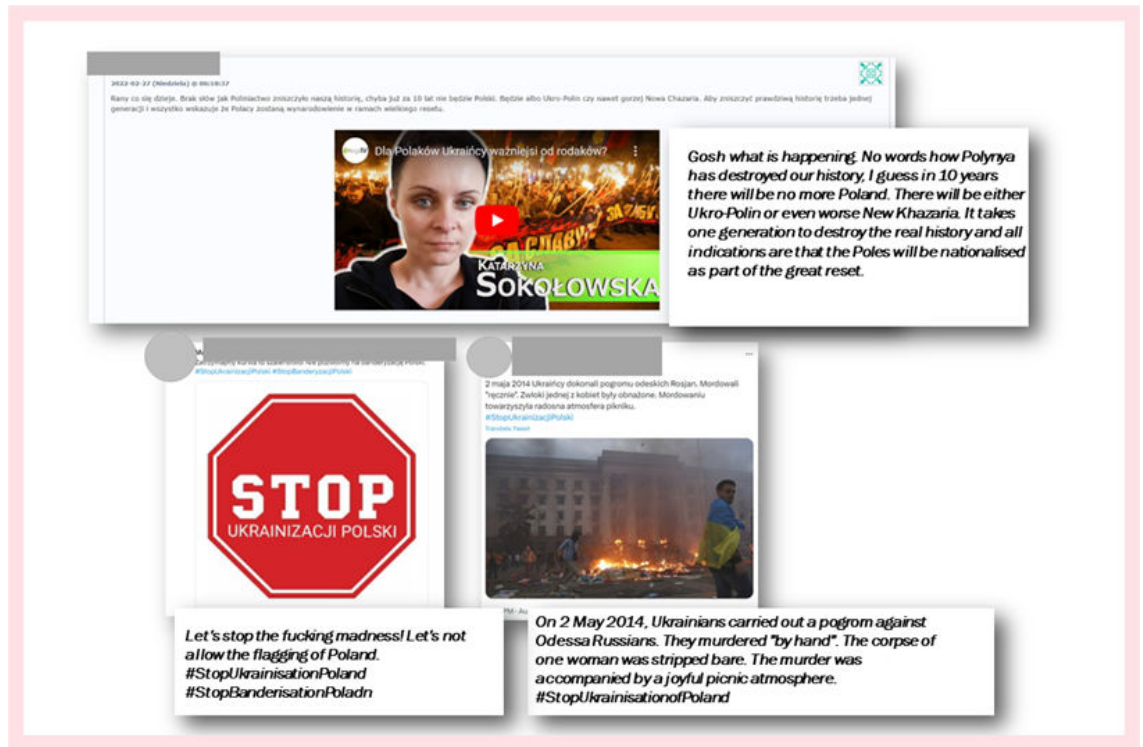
2022-02-27 (Niedziela) @ 00:18:37

Rany co się dzieje. Brak słów jak Polinactwo zniszczyło naszą historię, chyba już za 10 lat nie będzie Polski. Będzie albo Ukro-Polin czy nawet gorzej Nowa Chazaria. Aby zniszczyć prawdziwą historię trzeba jednej generacji i wszystko wskazuje że Polacy zostaną wynarodowienie w ramach wielkiego resetu.

Dla Polaków Ukraińcy ważniejsi od rodaków?

KATARZYNA SOKOŁOWSKA

Gosh what is happening. No words how Polynya has destroyed our history, I guess in 10 years there will be no more Poland. There will be either Ukro-Polin or even worse New Khazaria. It takes one generation to destroy the real history and all indications are that the Poles will be nationalised as part of the great reset.

#StopUkrainizacjiPolski #StopBanderyzacjiPolski

STOP
UKRAINIZACJI POLSKI

Let's stop the fucking madness! Let's not allow the flagging of Poland.
#StopUkrainisationPoland
#StopBanderisationPoladn

2 maja 2014 Ukraińcy dokonali pogromu odeskich Rosjan. Mordowali "ręcznie". Zwłoki jednej z kobiet były obnażone. Mordowaniu towarzyszyła radosna atmosfera pikniku.
#StopUkrainizacjiPolski
Translate Tweet

On 2 May 2014, Ukrainians carried out a pogrom against Odessa Russians. They murdered "by hand". The corpse of one woman was stripped bare. The murder was accompanied by a joyful picnic atmosphere.
#StopUkrainisationofPoland